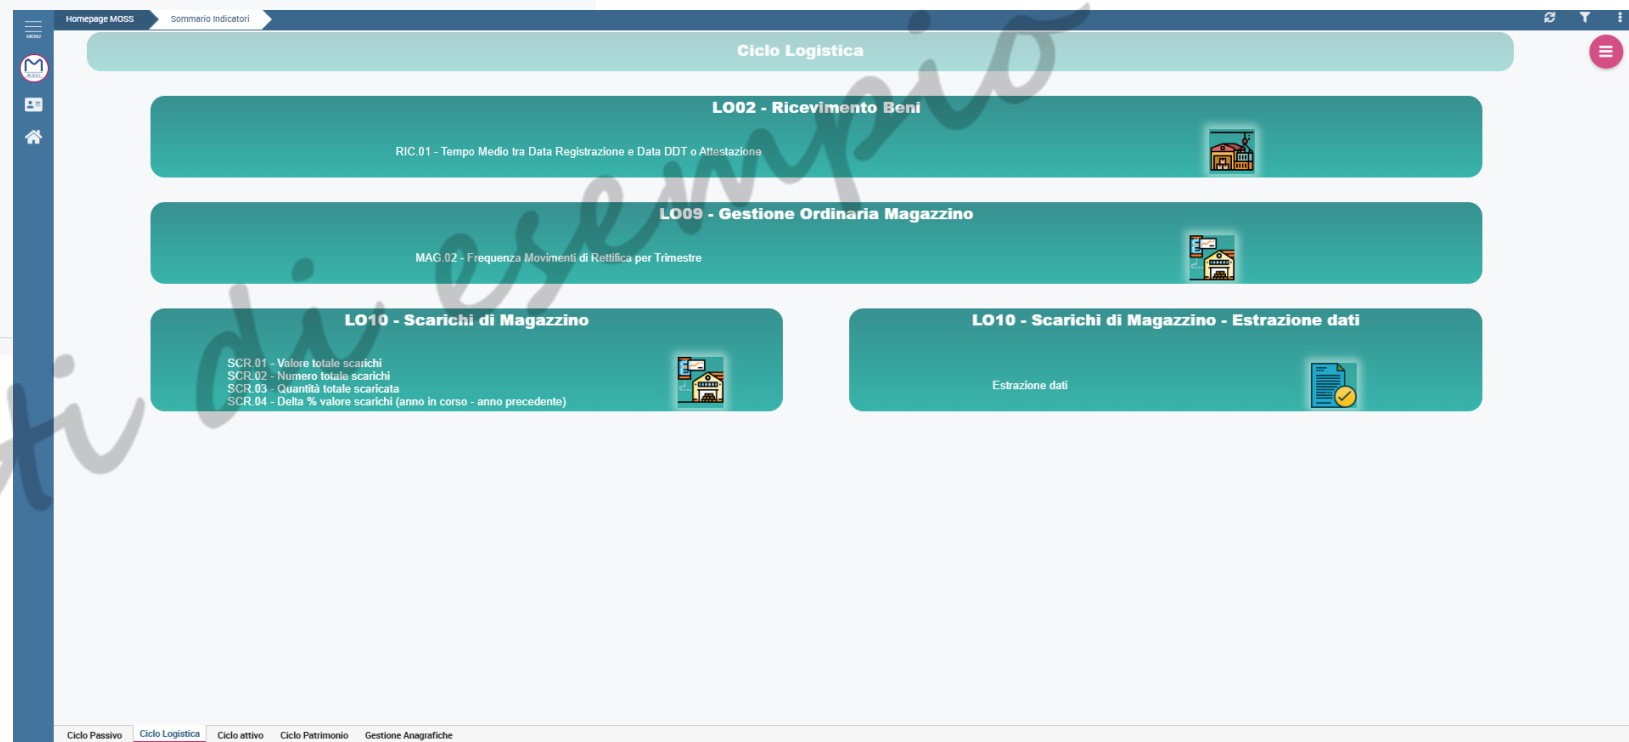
MENU

Homepage MOSS
Sommario Indicatori

Ciclo Logistica

LO02 - Ricevimento Beni

RIC.01 - Tempo Medio tra Data Registrazione e Data DDT o Attestazione

LO09 - Gestione Ordinaria Magazzino

MAG.02 - Frequenza Movimenti di Rettifica per Trimestre

LO10 - Scarichi di Magazzino

SCR.01 - Valore totale scarichi
SCR.02 - Numero totale scarichi
SCR.03 - Quantità totale scaricata
SCR.04 - Delta % valore scarichi (anno in corso - anno precedente)

LO10 - Scarichi di Magazzino - Estrazione dati

Estrazione dati

di esempio

Ciclo Passivo | Ciclo Logistica | Ciclo attivo | Ciclo Patrimonio | Gestione Anagrafiche